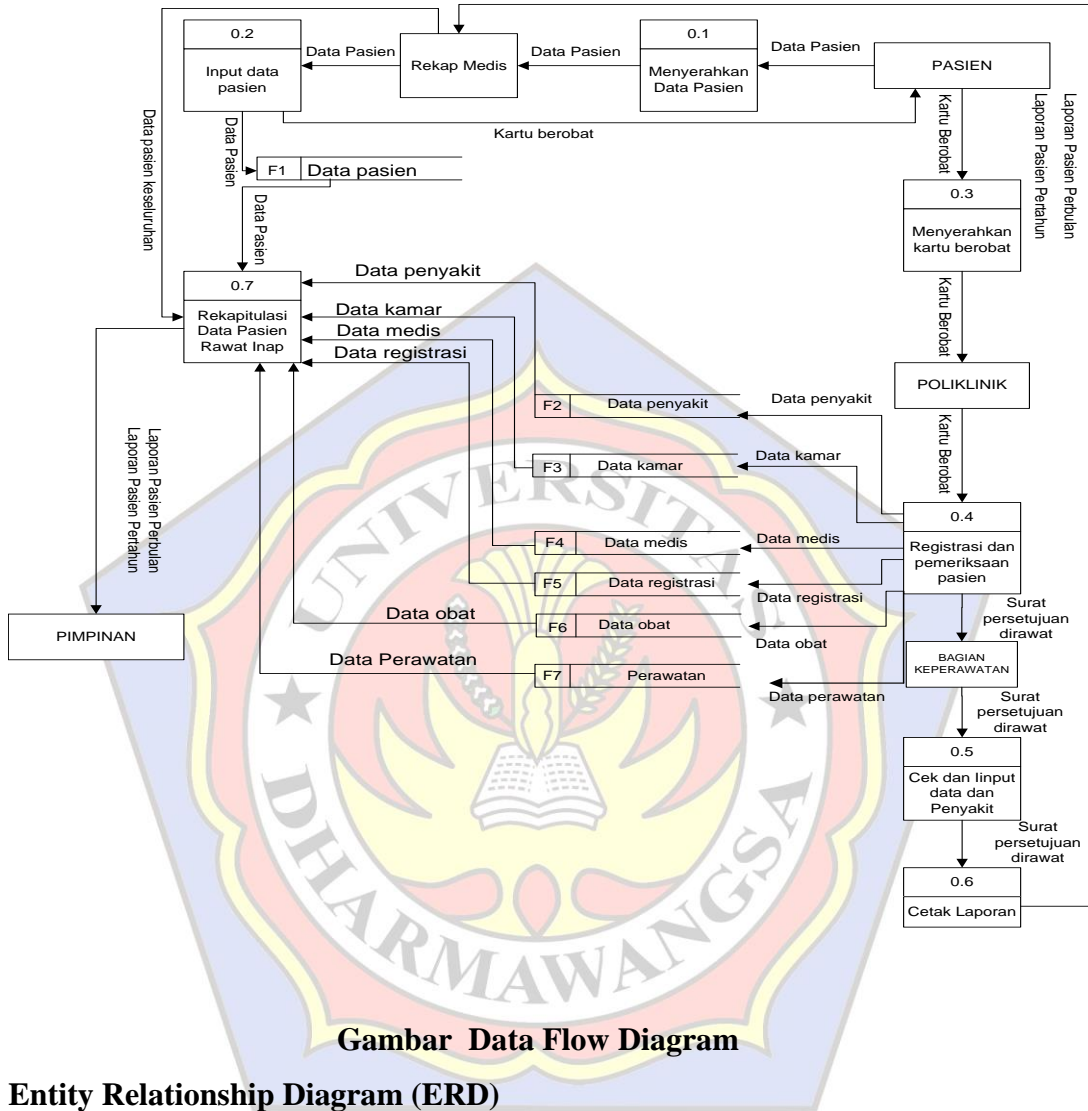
0.2
Input data pasien

Data Pasien

Rekap Medis

Data Pasien

0.1
Menyerahkan Data Pasien

Data Pasien

PASIEN

Kartu berobat

Data pasien keseluruhan

Data Pasien

F1 Data pasien

Data Pasien

Kartu Berobat

Laporan Pasien Perbulan
Laporan Pasien Pertahun

0.3
Menyerahkan kartu berobat

Kartu Berobat

POLIKLINIK

Kartu Berobat

0.7
Rekapitulasi Data Pasien Rawat Inap

Data penyakit
Data kamar
Data medis
Data registrasi

Laporan Pasien Perbulan
Laporan Pasien Pertahun

PIMPINAN

F2 Data penyakit
Data penyakit

F3 Data kamar
Data kamar

0.4
Registrasi dan pemeriksaan pasien

F4 Data medis
Data medis

F5 Data registrasi
Data registrasi

Data obat
F6 Data obat
Data obat

Surat persetujuan dirawat

BAGIAN KEPERAWATAN

Data Perawatan
F7 Perawatan
Data perawatan

Surat persetujuan dirawat

0.5
Cek dan linput data dan Penyakit

Surat persetujuan dirawat

0.6
Cetak Laporan

UNIVERSITAS DHARMAWANGSA

Gambar Data Flow Diagram

Entity Relationship Diagram (ERD)